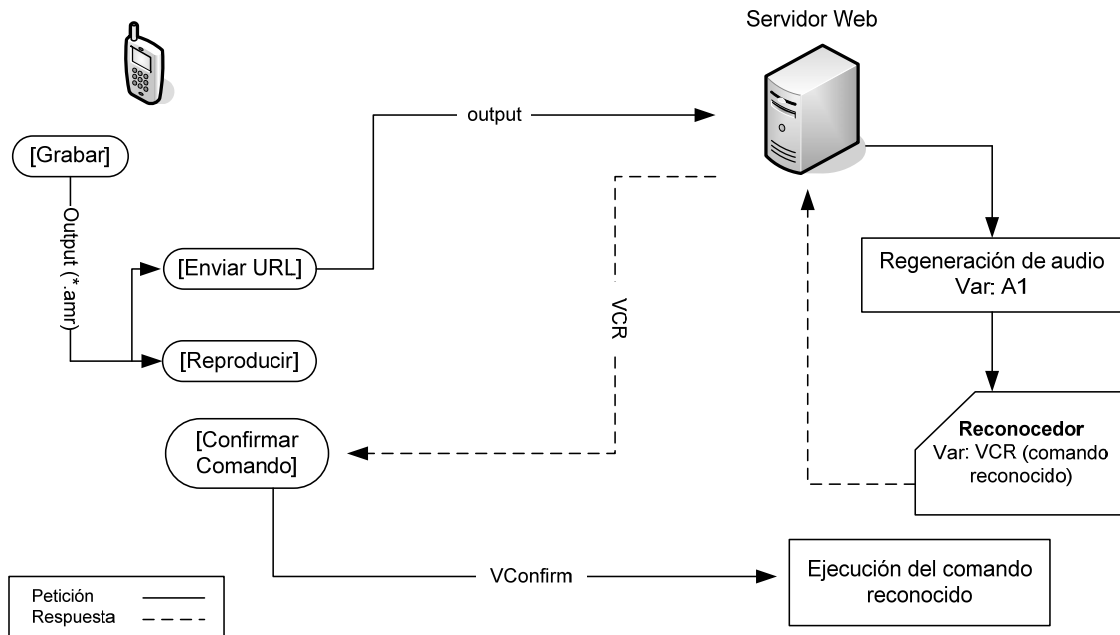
Servidor Web

[Grabar]

Output (*.amr)

[Enviar URL]

[Reproducir]

output

VCR

Regeneración de audio
Var: A1

**Reconocedor**
Var: VCR (comando reconocido)

[Confirmar Comando]

VConfirm

Ejecución del comando reconocido

Petición
Respuesta